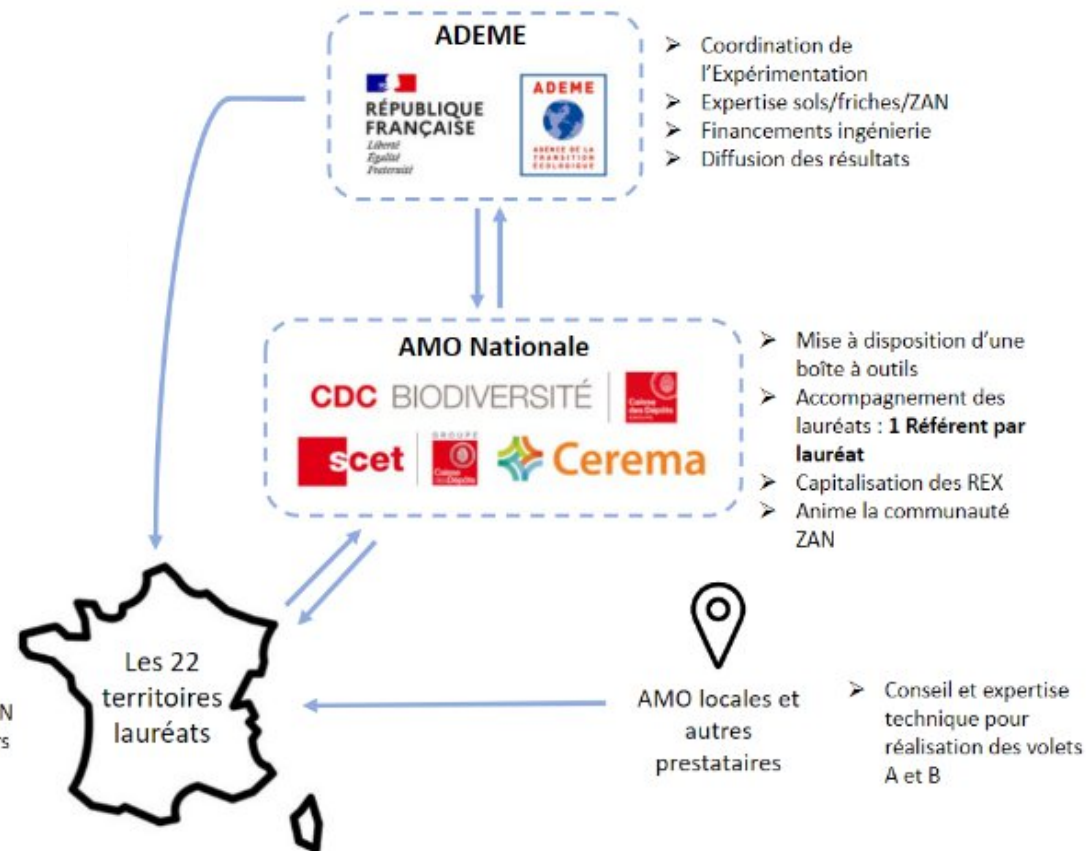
ADEME

RÉPUBLIQUE FRANÇAISE
Liberté
Égalité
Fraternité

ADEME
AGENCE DE LA TRANSITION ÉCOLOGIQUE

➢ Coordination de l'Expérimentation
➢ Expertise sols/friches/ZAN
➢ Financements ingénierie
➢ Diffusion des résultats

AMO Nationale

CDC BIODIVERSITÉ
Caisse des Dépôts

scet
GROUPE
Caisse des Dépôts
Cerema

➢ Mise à disposition d'une boîte à outils
➢ Accompagnement des lauréats : **1 Référent par lauréat**
➢ Capitalisation des REX
➢ Anime la communauté ZAN

Les 22 territoires lauréats

N
rs

AMO locales et autres prestataires

➢ Conseil et expertise technique pour réalisation des volets A et B